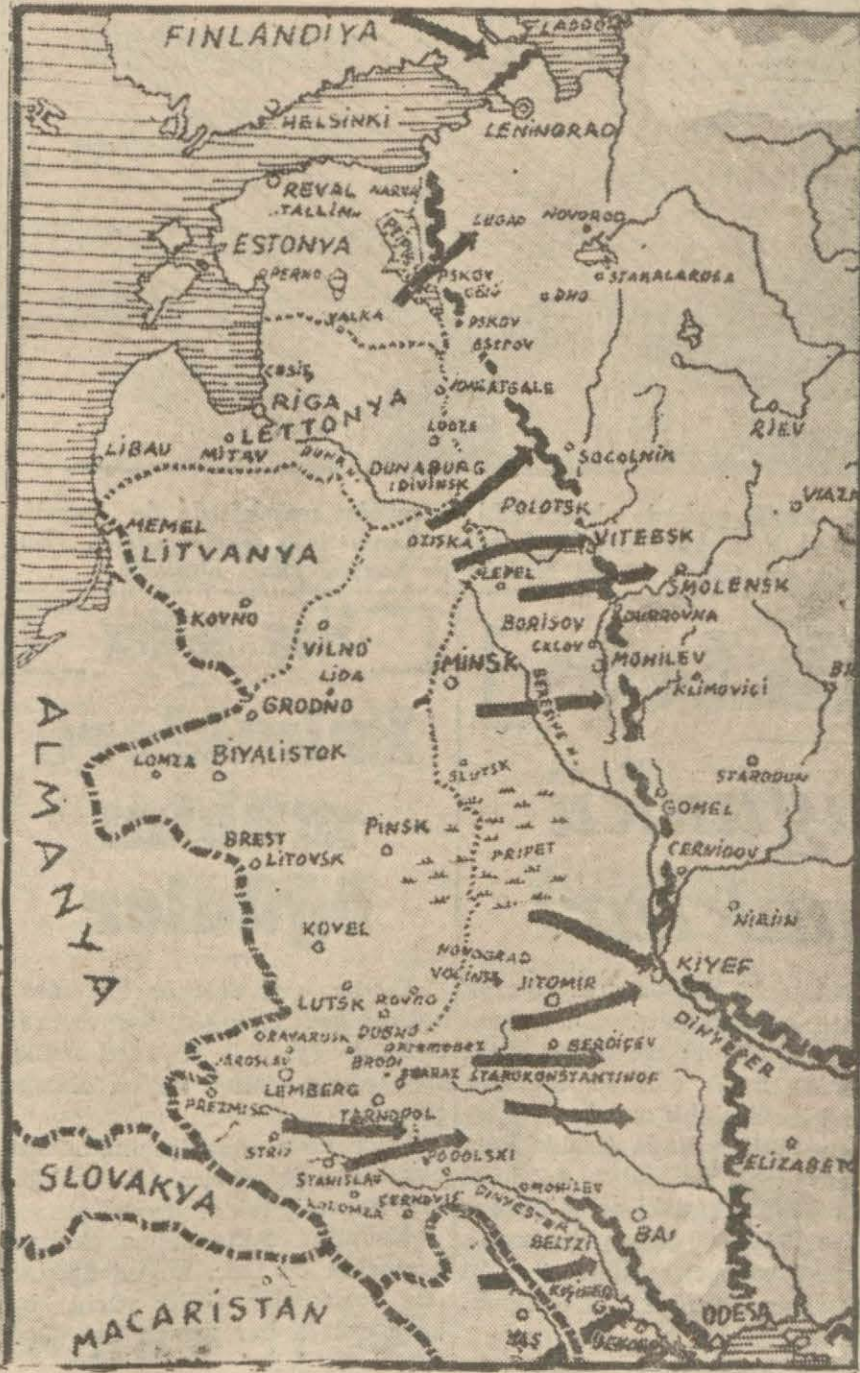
FINLANDIYA
LADOG
HELSINKI
LENINGRAD
REVAL
NARVA
TALLIN
LUGA
NOVOROD
PEIPUS
ESTONYA
PERNO
PSKOV
STARALAROSA
DNO
VALKA
PSKOV
OSTROV
CESIS
RIGA
LETTONYA
LIBAU
MITAV
DUNA
DUNABURG
DIVINSK
LOBZA
SOCOLNIK
RJEV
POLOTSK
VIAZ
MEMEL
LITVANYA
DZISKA
VITEBSK
LEPEL
SMOLENSK
KOVNO
VILNO
LIDA
BORISOV
DUBROVNA
MINSK
MOHILEV
GRODNO
KLIMOVICI
BEREZINA
ALMANYA
BIYALISTOK
LOMZA
SLUTSK
STARODUB
GOMEL
BREST
LITOVSK
PINSK
PRIPET
CERNIGOV
KOVEL
NIJIN
NOVOGRAD
VOLINSK
KIYEF
JITOMIR
LUTSK
ROVNO
DUBNO
BERDIÇEV
DINYEPER
LEMBERG
BRODI
TARNOPOL
PREZMISL
STARAKONSTANTINOF
STRIJ
STANISLAV
PODOLSKI
SLOVAKYA
KOLOMEA
CERNOVIÇ
DINYESTER
MOHILEV
ELIZABET
BAL
BELTZI
KIŞINEV
MACARISTAN
YAŞ
ODESA